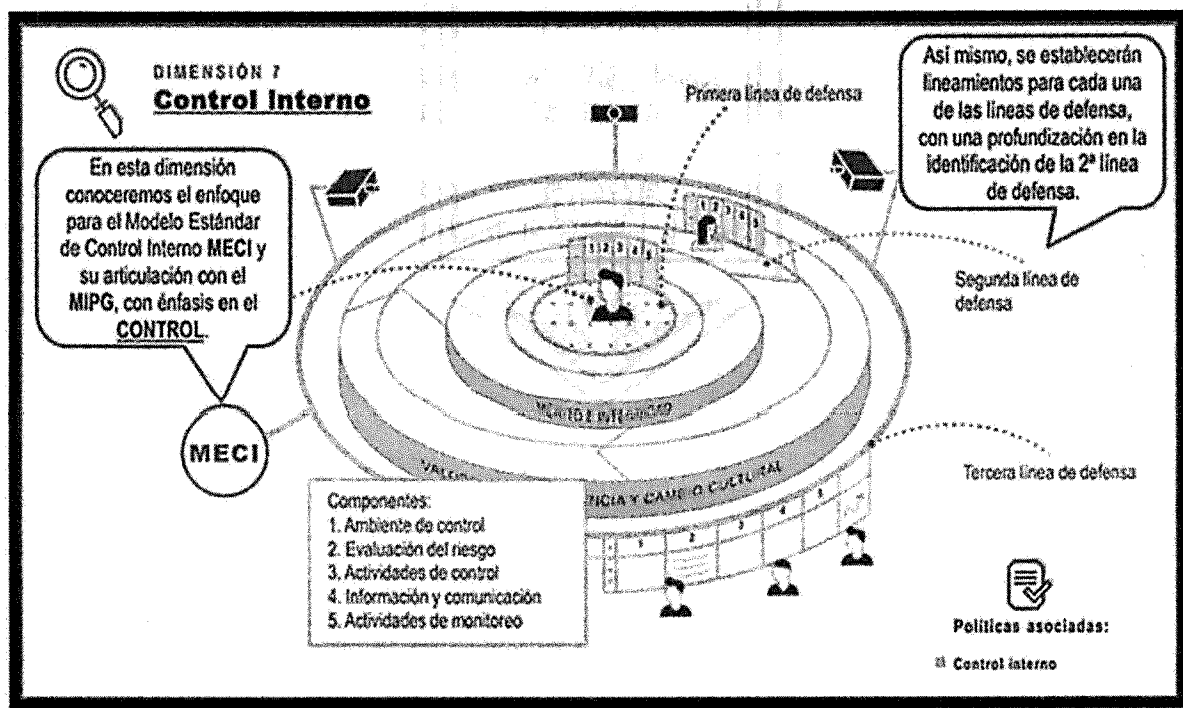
DIMENSIÓN 7
Control Interno

En esta dimensión conoceremos el enfoque para el Modelo Estándar de Control Interno MECI y su articulación con el MIPG, con énfasis en el CONTROL.

MECI

Primera línea de defensa

Así mismo, se establecerán lineamientos para cada una de las líneas de defensa, con una profundización en la identificación de la 2ª línea de defensa.

Segunda línea de defensa

Tercera línea de defensa

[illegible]
VALO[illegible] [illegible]ICIA Y CAMBIO CULTURAL

1 2 3 4 5

Componentes:
1. Ambiente de control
2. Evaluación del riesgo
3. Actividades de control
4. Información y comunicación
5. Actividades de monitoreo

Políticas asociadas:
Control interno